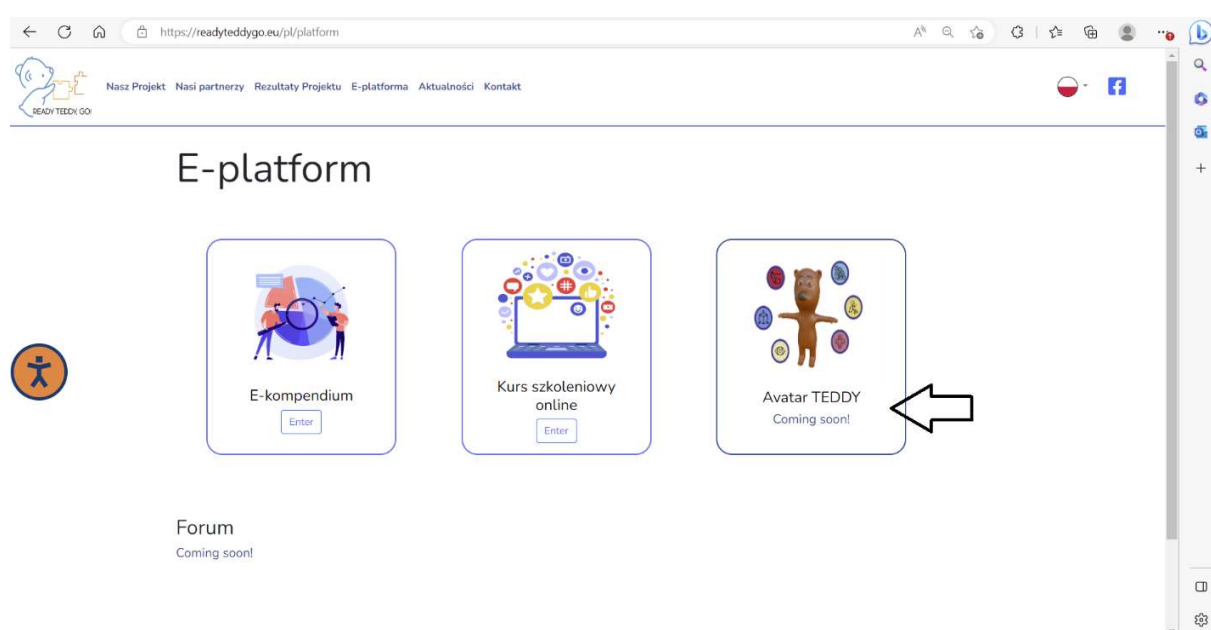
https://readyteddygo.eu/pl/platform

READY TEDDY GO!

Nasz Projekt Nasi partnerzy Rezultaty Projektu E-platforma Aktualności Kontakt

E-platform

E-kompendium
Enter

Kurs szkoleniowy online
Enter

Avatar TEDDY
Coming soon!

Forum
Coming soon!